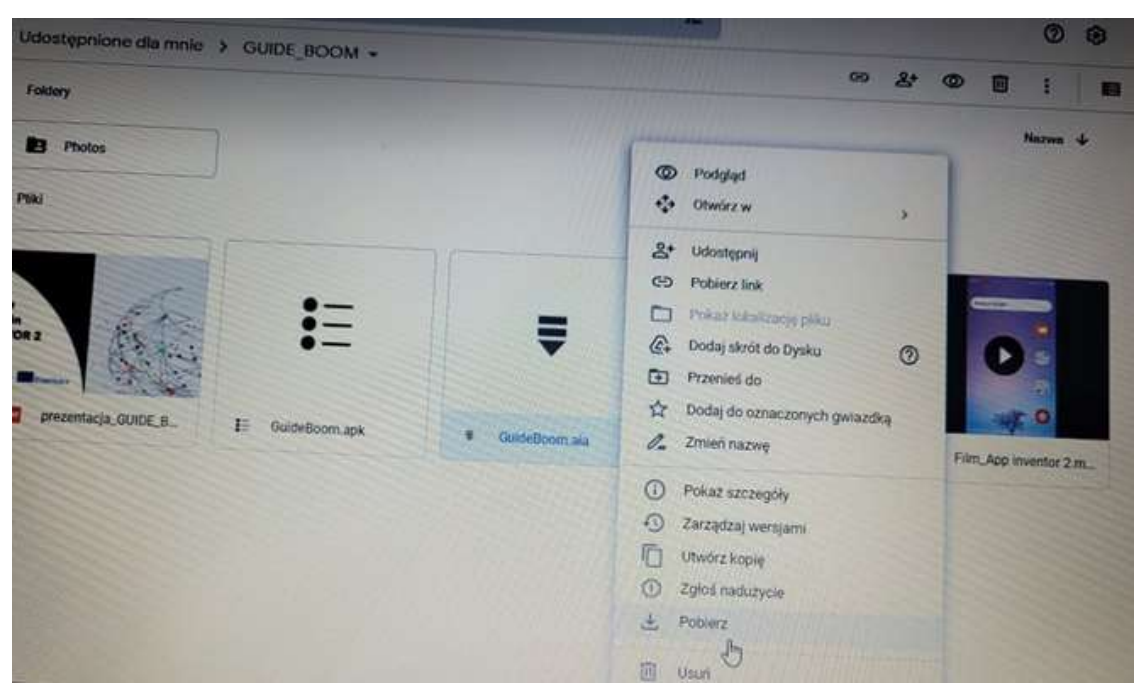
Udostępnione dla mnie > GUIDE_BOOM ▾

Foldery

Photos

Pliki

Nazwa ↓

OR 2

prezentacja_GUIDE_B...

GuideBoom.apk

GuideBoom.aia

Film_App inventor 2.m...

Podgląd
Otwórz w
Udostępnij
Pobierz link
Pokaż lokalizację pliku
Dodaj skrót do Dysku
Przenieś do
Dodaj do oznaczonych gwiazdką
Zmień nazwę
Pokaż szczegóły
Zarządzaj wersjami
Utwórz kopię
Zgłoś nadużycie
Pobierz
Usuń